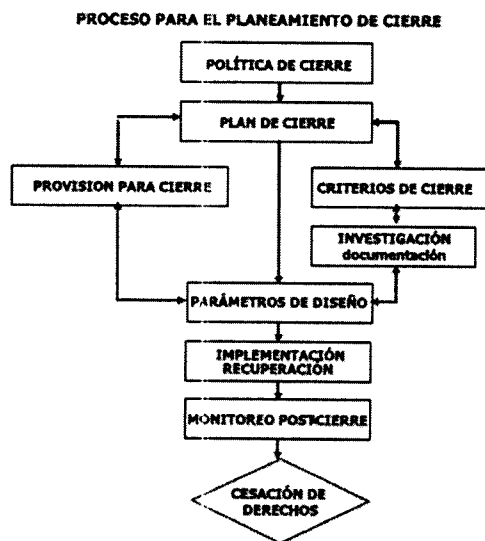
PROCESO PARA EL PLANEAMIENTO DE CIERRE

POLÍTICA DE CIERRE

PLAN DE CIERRE

PROVISION PARA CIERRE

CRITERIOS DE CIERRE

INVESTIGACIÓN documentación

PARÁMETROS DE DISEÑO

IMPLEMENTACIÓN RECUPERACIÓN

MONITOREO POSTCIERRE

CESACIÓN DE DERECHOS